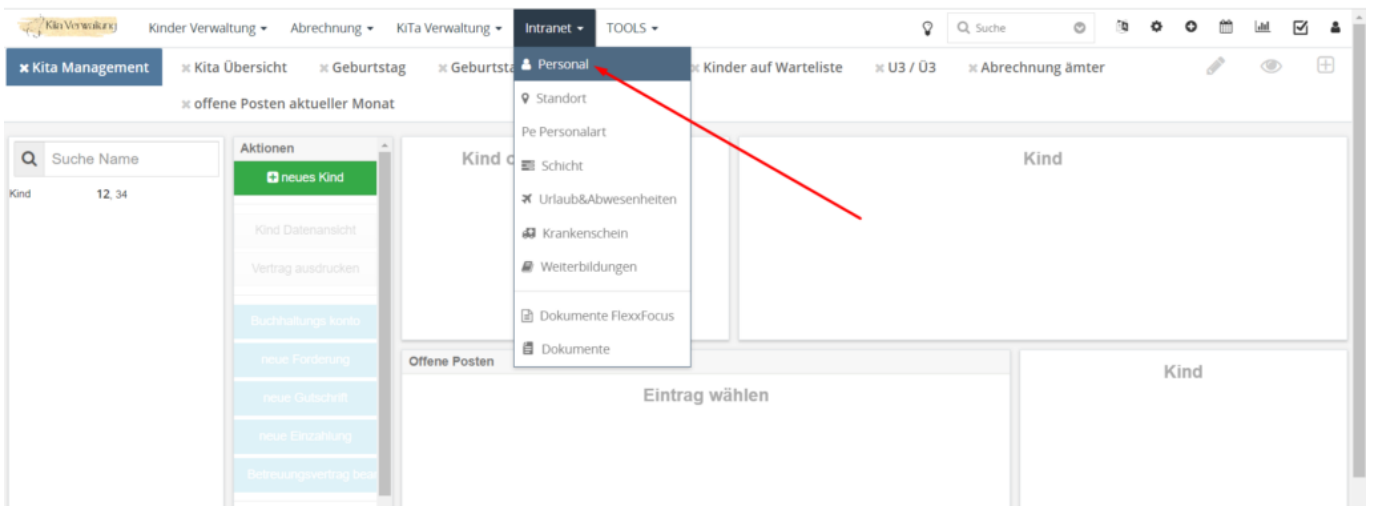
Kita Verwaltung Kinder Verwaltung ▾ Abrechnung ▾ KiTa Verwaltung ▾ Intranet ▾ TOOLS ▾ Suche

✖ Kita Management ✖ Kita Übersicht ✖ Geburtstag ✖ Geburtsta ✖ Kinder auf Warteliste ✖ U3 / Ü3 ✖ Abrechnung ämter
✖ offene Posten aktueller Monat

Personal
Standort
Pe Personalart
Schicht
Urlaub&Abwesenheiten
Krankenschein
Weiterbildungen
Dokumente FlexxFocus
Dokumente

Suche Name
Kind 12, 34

Aktionen
neues Kind
Kind Datenansicht
Vertrag ausdrucken
Buchhaltungs konto
neue Forderung
neue Gutschrift
neue Einzahlung
Betreuungsvertrag bea

Kind d
Kind
Offene Posten
Eintrag wählen
Kind